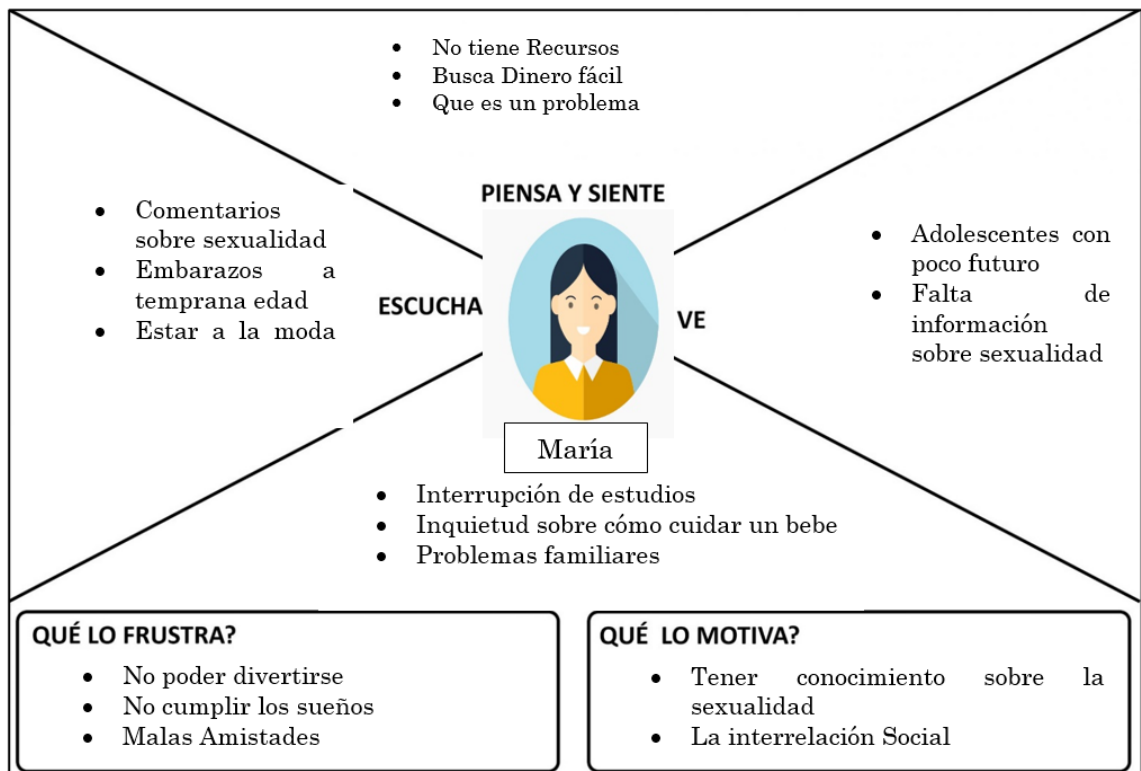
- No tiene Recursos
- Busca Dinero fácil
- Que es un problema

PIENSA Y SIENTE

- Comentarios sobre sexualidad
- Embarazos a temprana edad
- Estar a la moda

ESCUCHA

VE

- Adolescentes con poco futuro
- Falta de información sobre sexualidad

María

- Interrupción de estudios
- Inquietud sobre cómo cuidar un bebe
- Problemas familiares

QUÉ LO FRUSTRA?

- No poder divertirse
- No cumplir los sueños
- Malas Amistades

QUÉ LO MOTIVA?

- Tener conocimiento sobre la sexualidad
- La interrelación Social